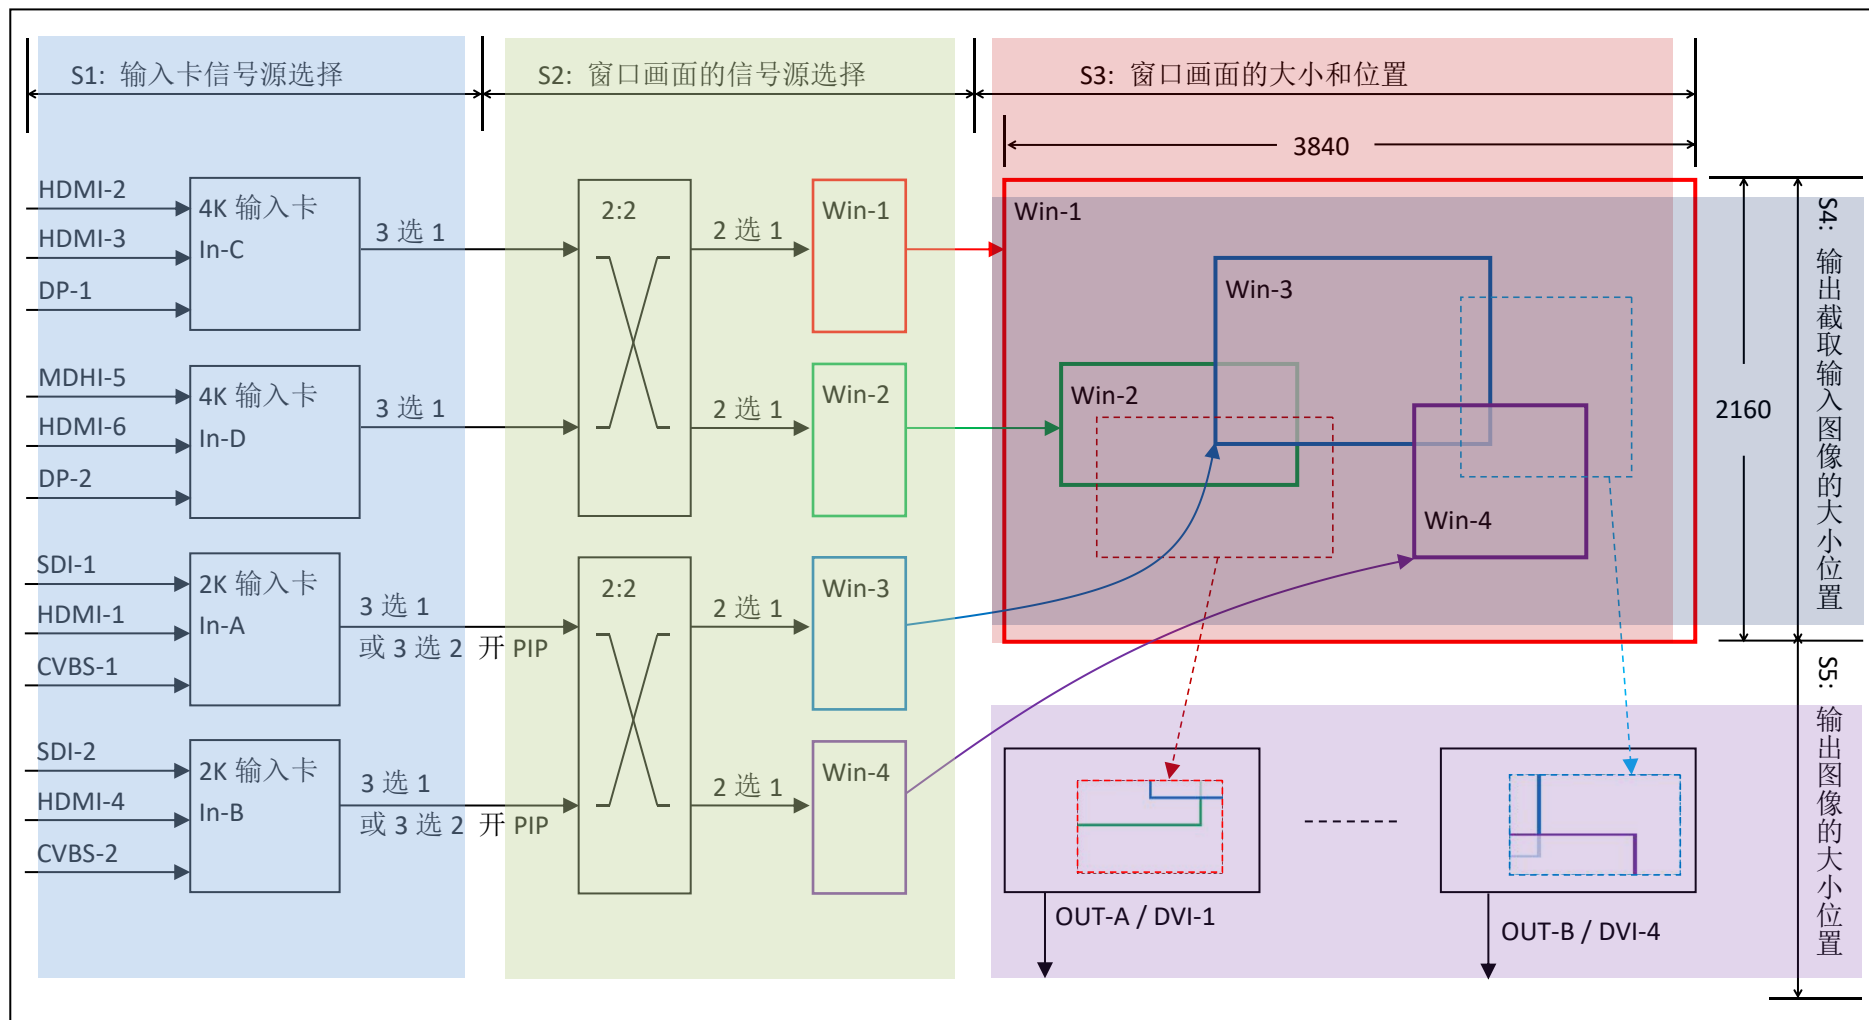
S1：输入卡信号源选择

S2：窗口画面的信号源选择

S3：窗口画面的大小和位置

3840

HDMI-2
HDMI-3
DP-1
4K 输入卡
In-C
3 选 1

MDHI-5
HDMI-6
DP-2
4K 输入卡
In-D
3 选 1

SDI-1
HDMI-1
CVBS-1
2K 输入卡
In-A
3 选 1
或 3 选 2 开 PIP

SDI-2
HDMI-4
CVBS-2
2K 输入卡
In-B
3 选 1
或 3 选 2 开 PIP

2:2
2 选 1
2 选 1
2:2
2 选 1
2 选 1

Win-1
Win-2
Win-3
Win-4

Win-1
Win-3
Win-2
Win-4

2160

S4：输出截取输入图像的大小位置

S5：输出图像的大小位置

-------

OUT-A / DVI-1

OUT-B / DVI-4